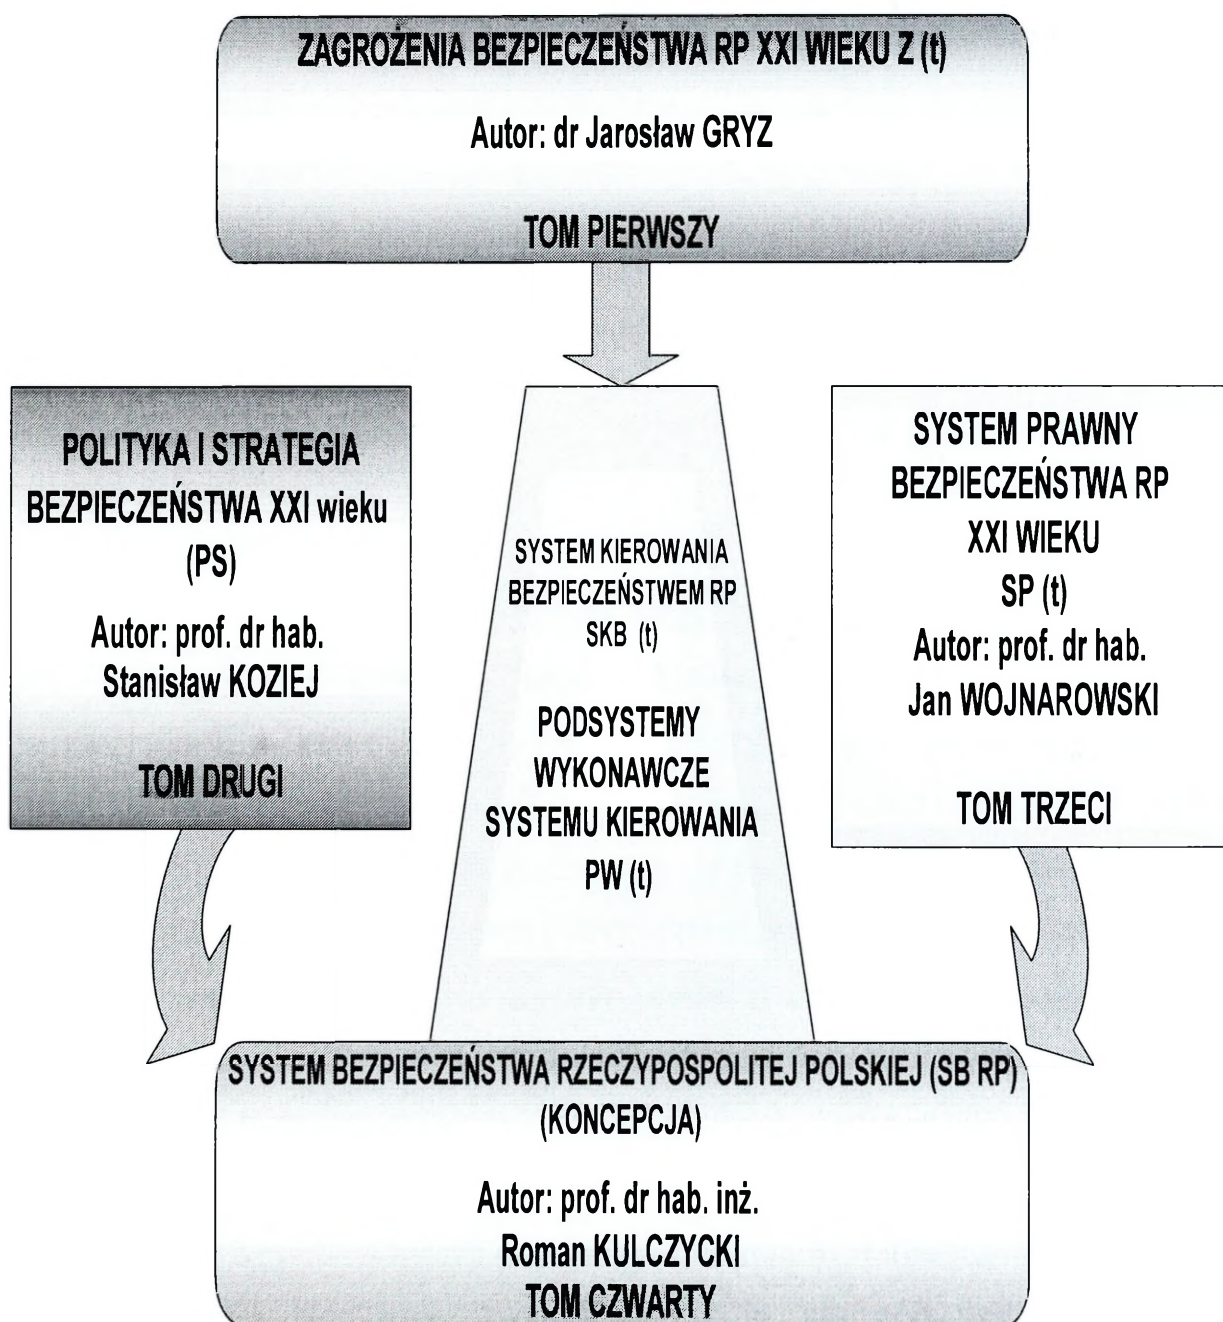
ZAGROŻENIA BEZPIECZEŃSTWA RP XXI WIEKU Z (t)

Autor: dr Jarosław GRYZ

TOM PIERWSZY

POLITYKA I STRATEGIA BEZPIECZEŃSTWA XXI wieku (PS)

Autor: prof. dr hab. Stanisław KOZIEJ

TOM DRUGI

SYSTEM KIEROWANIA BEZPIECZEŃSTWEM RP SKB (t)

PODSYSTEMY WYKONAWCZE SYSTEMU KIEROWANIA PW (t)

SYSTEM PRAWNY BEZPIECZEŃSTWA RP XXI WIEKU SP (t)

Autor: prof. dr hab. Jan WOJNAROWSKI

TOM TRZECI

SYSTEM BEZPIECZEŃSTWA RZECZYPOSPOLITEJ POLSKIEJ (SB RP) (KONCEPCJA)

Autor: prof. dr hab. inż. Roman KULCZYCKI

TOM CZWARTY